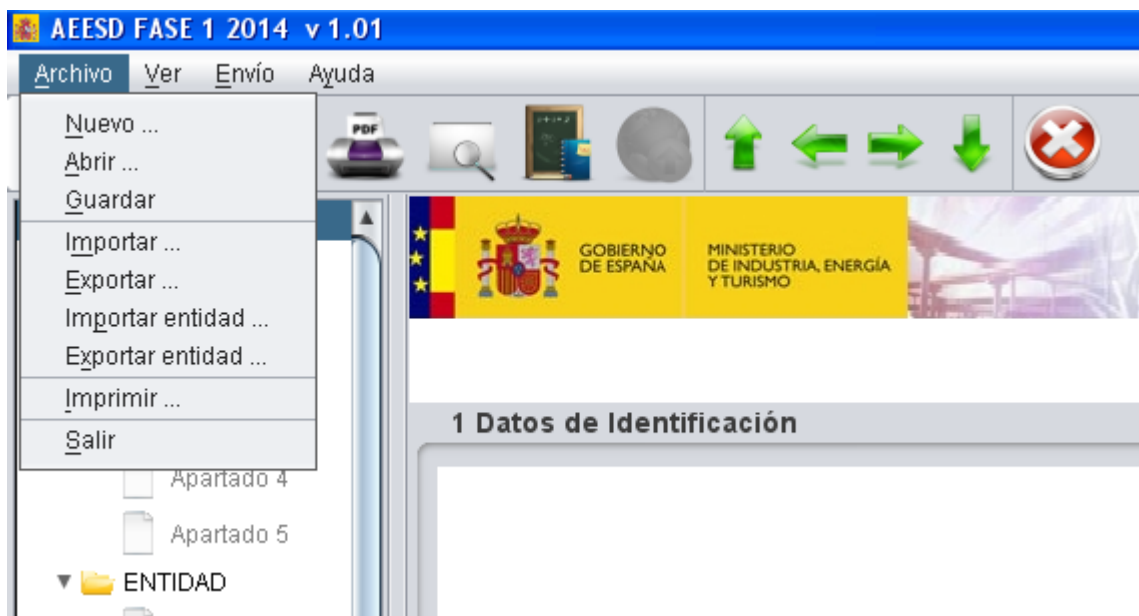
AEESD FASE 1 2014 v 1.01

Archivo Ver Envío Ayuda

Nuevo ...
Abrir ...
Guardar
Importar ...
Exportar ...
Importar entidad ...
Exportar entidad ...
Imprimir ...
Salir

PDF

GOBIERNO DE ESPAÑA

MINISTERIO DE INDUSTRIA, ENERGÍA Y TURISMO

1 Datos de Identificación

Apartado 4

Apartado 5

ENTIDAD